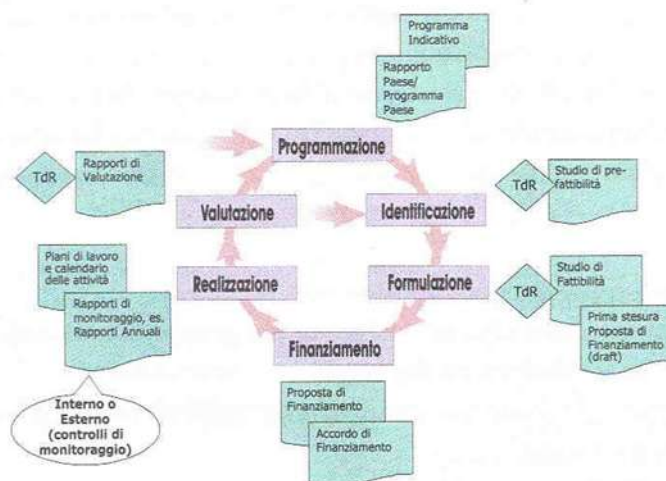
Programma Indicativo

Rapporto Paese/ Programma Paese

Programmazione

TdR

Rapporti di Valutazione

Valutazione

Identificazione

TdR

Studio di pre-fattibilità

Piani di lavoro e calendario delle attività

Rapporti di monitoraggio, es. Rapporti Annuali

Realizzazione

Formulazione

TdR

Studio di Fattibilità

Prima stesura Proposta di Finanziamento (draft)

Finanziamento

Interno o Esterno (controlli di monitoraggio)

Proposta di Finanziamento

Accordo di Finanziamento